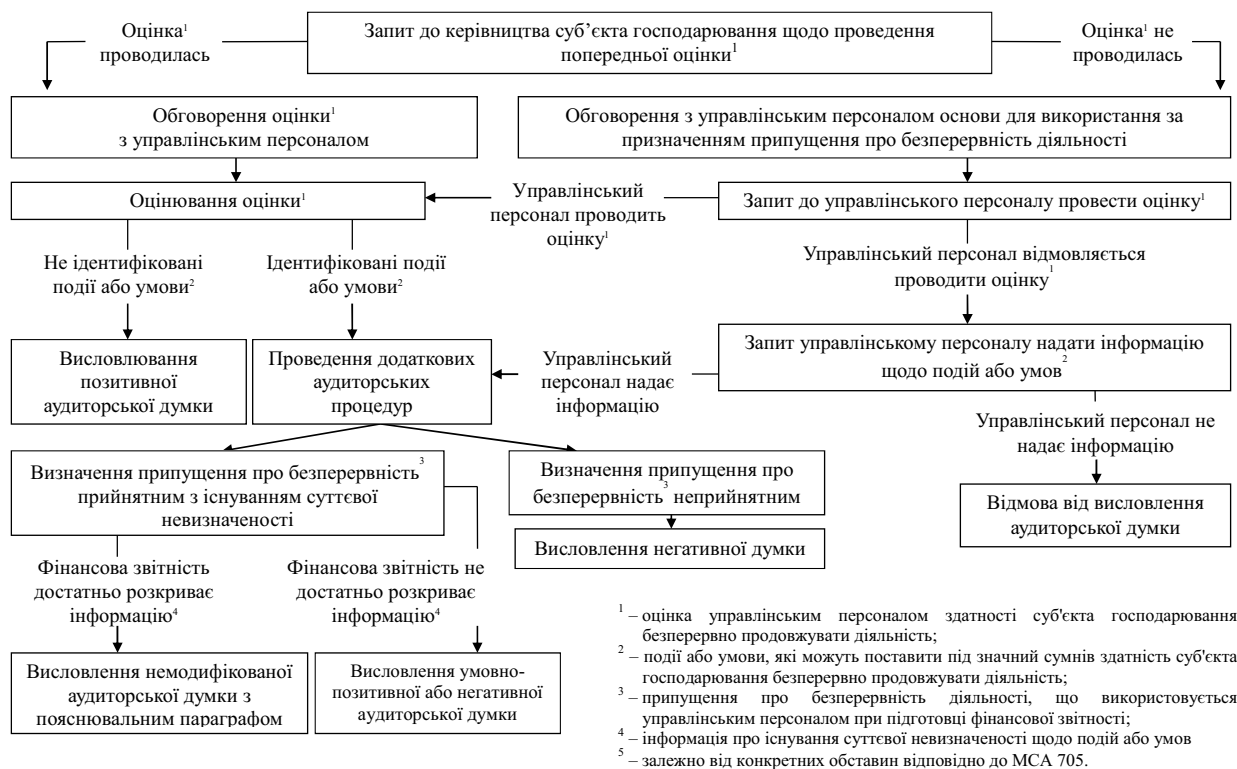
Запит до керівництва суб'єкта господарювання щодо проведення попередньої оцінки$^1$

Оцінка$^1$ проводилась

Оцінка$^1$ не проводилась

Обговорення оцінки$^1$ з управлінським персоналом

Обговорення з управлінським персоналом основи для використання за призначенням припущення про безперервність діяльності

Оцінювання оцінки$^1$

Управлінський персонал проводить оцінку$^1$

Запит до управлінського персоналу провести оцінку$^1$

Не ідентифіковані події або умови$^2$

Ідентифіковані події або умови$^2$

Управлінський персонал відмовляється проводити оцінку$^1$

Висловлювання позитивної аудиторської думки

Проведення додаткових аудиторських процедур

Управлінський персонал надає інформацію

Запит управлінському персоналу надати інформацію щодо подій або умов$^2$

Управлінський персонал не надає інформацію

Визначення припущення про безперервність$^3$ прийнятним з існуванням суттєвої невизначеності

Визначення припущення про безперервність$^3$ неприйнятним

Відмова від висловлення аудиторської думки

Висловлення негативної думки

Фінансова звітність достатньо розкриває інформацію$^4$

Фінансова звітність не достатньо розкриває інформацію$^4$

Висловлення немодифікованої аудиторської думки з пояснювальним параграфом

Висловлення умовно-позитивної або негативної аудиторської думки

$^1$ – оцінка управлінським персоналом здатності суб'єкта господарювання безперервно продовжувати діяльність;
$^2$ – події або умови, які можуть поставити під значний сумнів здатність суб'єкта господарювання безперервно продовжувати діяльність;
$^3$ – припущення про безперервність діяльності, що використовується управлінським персоналом при підготовці фінансової звітності;
$^4$ – інформація про існування суттєвої невизначеності щодо подій або умов
$^5$ – залежно від конкретних обставин відповідно до МСА 705.